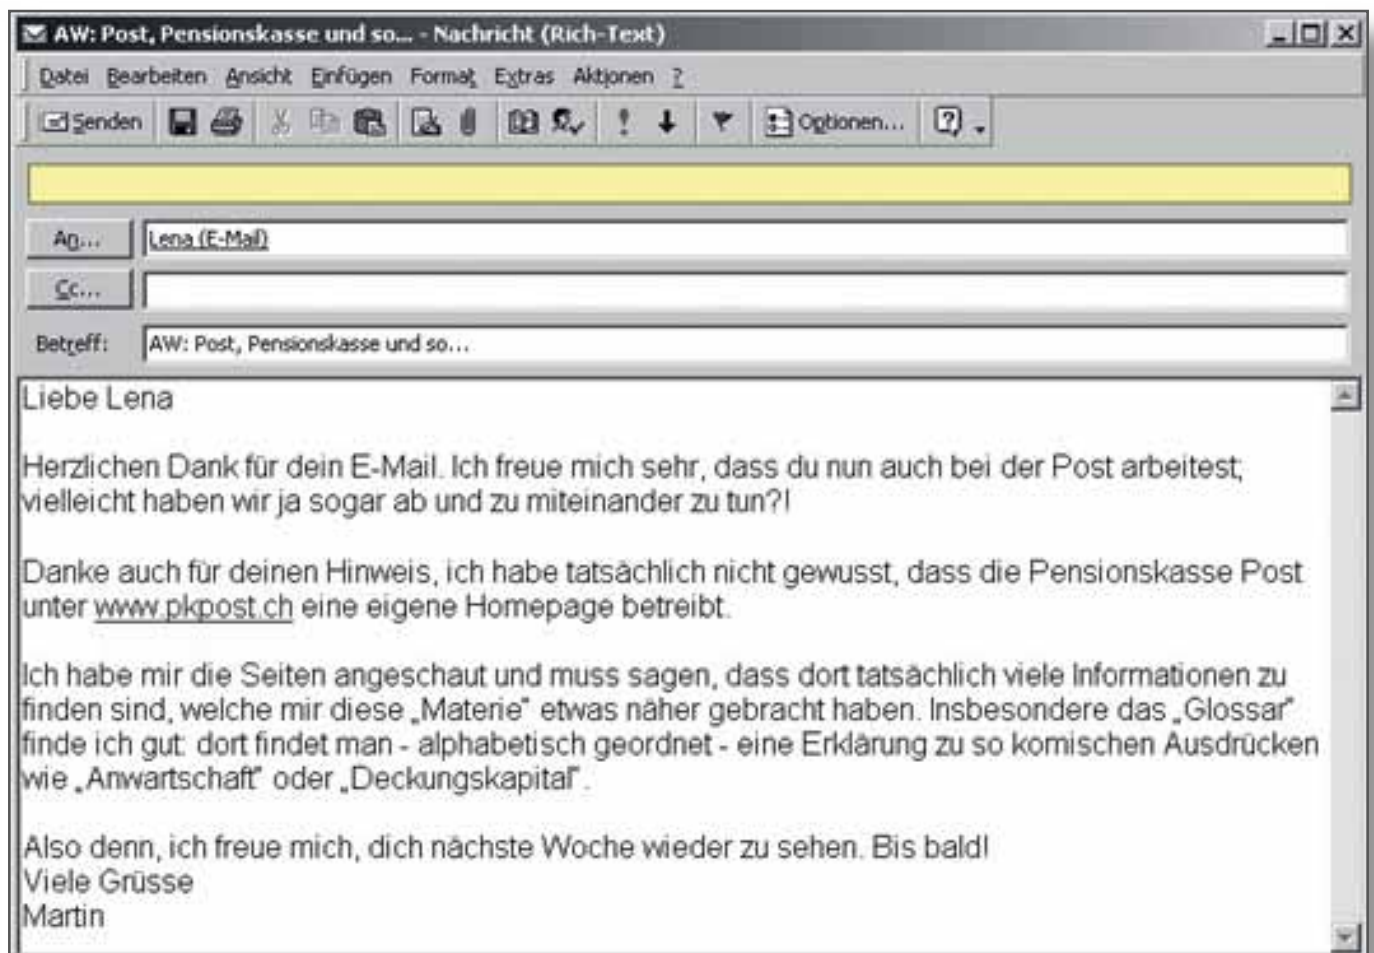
AW: Post, Pensionskasse und so... - Nachricht (Rich-Text)

Datei Bearbeiten Ansicht Einfügen Format Extras Aktionen ?

Senden Optionen...

An... Lena (E-Mail)

Cc...

Betreff: AW: Post, Pensionskasse und so...

Liebe Lena

Herzlichen Dank für dein E-Mail. Ich freue mich sehr, dass du nun auch bei der Post arbeitest; vielleicht haben wir ja sogar ab und zu miteinander zu tun?!

Danke auch für deinen Hinweis, ich habe tatsächlich nicht gewusst, dass die Pensionskasse Post unter www.pkpost.ch eine eigene Homepage betreibt.

Ich habe mir die Seiten angeschaut und muss sagen, dass dort tatsächlich viele Informationen zu finden sind, welche mir diese „Materie" etwas näher gebracht haben. Insbesondere das „Glossar" finde ich gut: dort findet man - alphabetisch geordnet - eine Erklärung zu so komischen Ausdrücken wie „Anwartschaft" oder „Deckungskapital".

Also denn, ich freue mich, dich nächste Woche wieder zu sehen. Bis bald!
Viele Grüsse
Martin